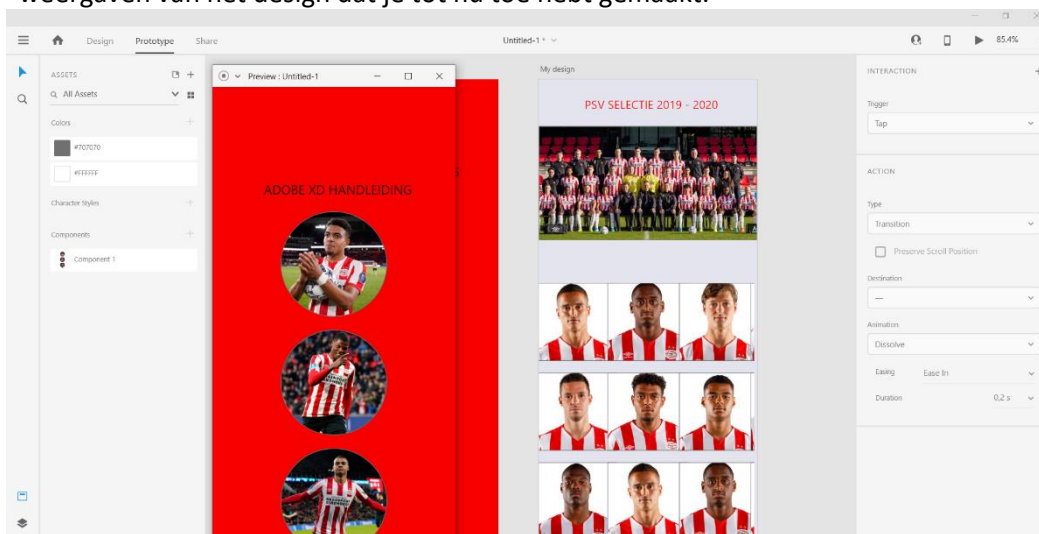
weergaven van het design dat je tot nu toe hebt gemaakt.

Design Prototype Share

Untitled-1 *

85.4%

ASSETS

All Assets

Colors

#707070

#FFFFFF

Character Styles

Components

Component 1

Preview : Untitled-1

ADOBE XD HANDLEIDING

My design

PSV SELECTIE 2019 - 2020

INTERACTION

Trigger

Tap

ACTION

Type

Transition

Preserve Scroll Position

Destination

—

Animation

Dissolve

Easing Ease In

Duration 0,2 s